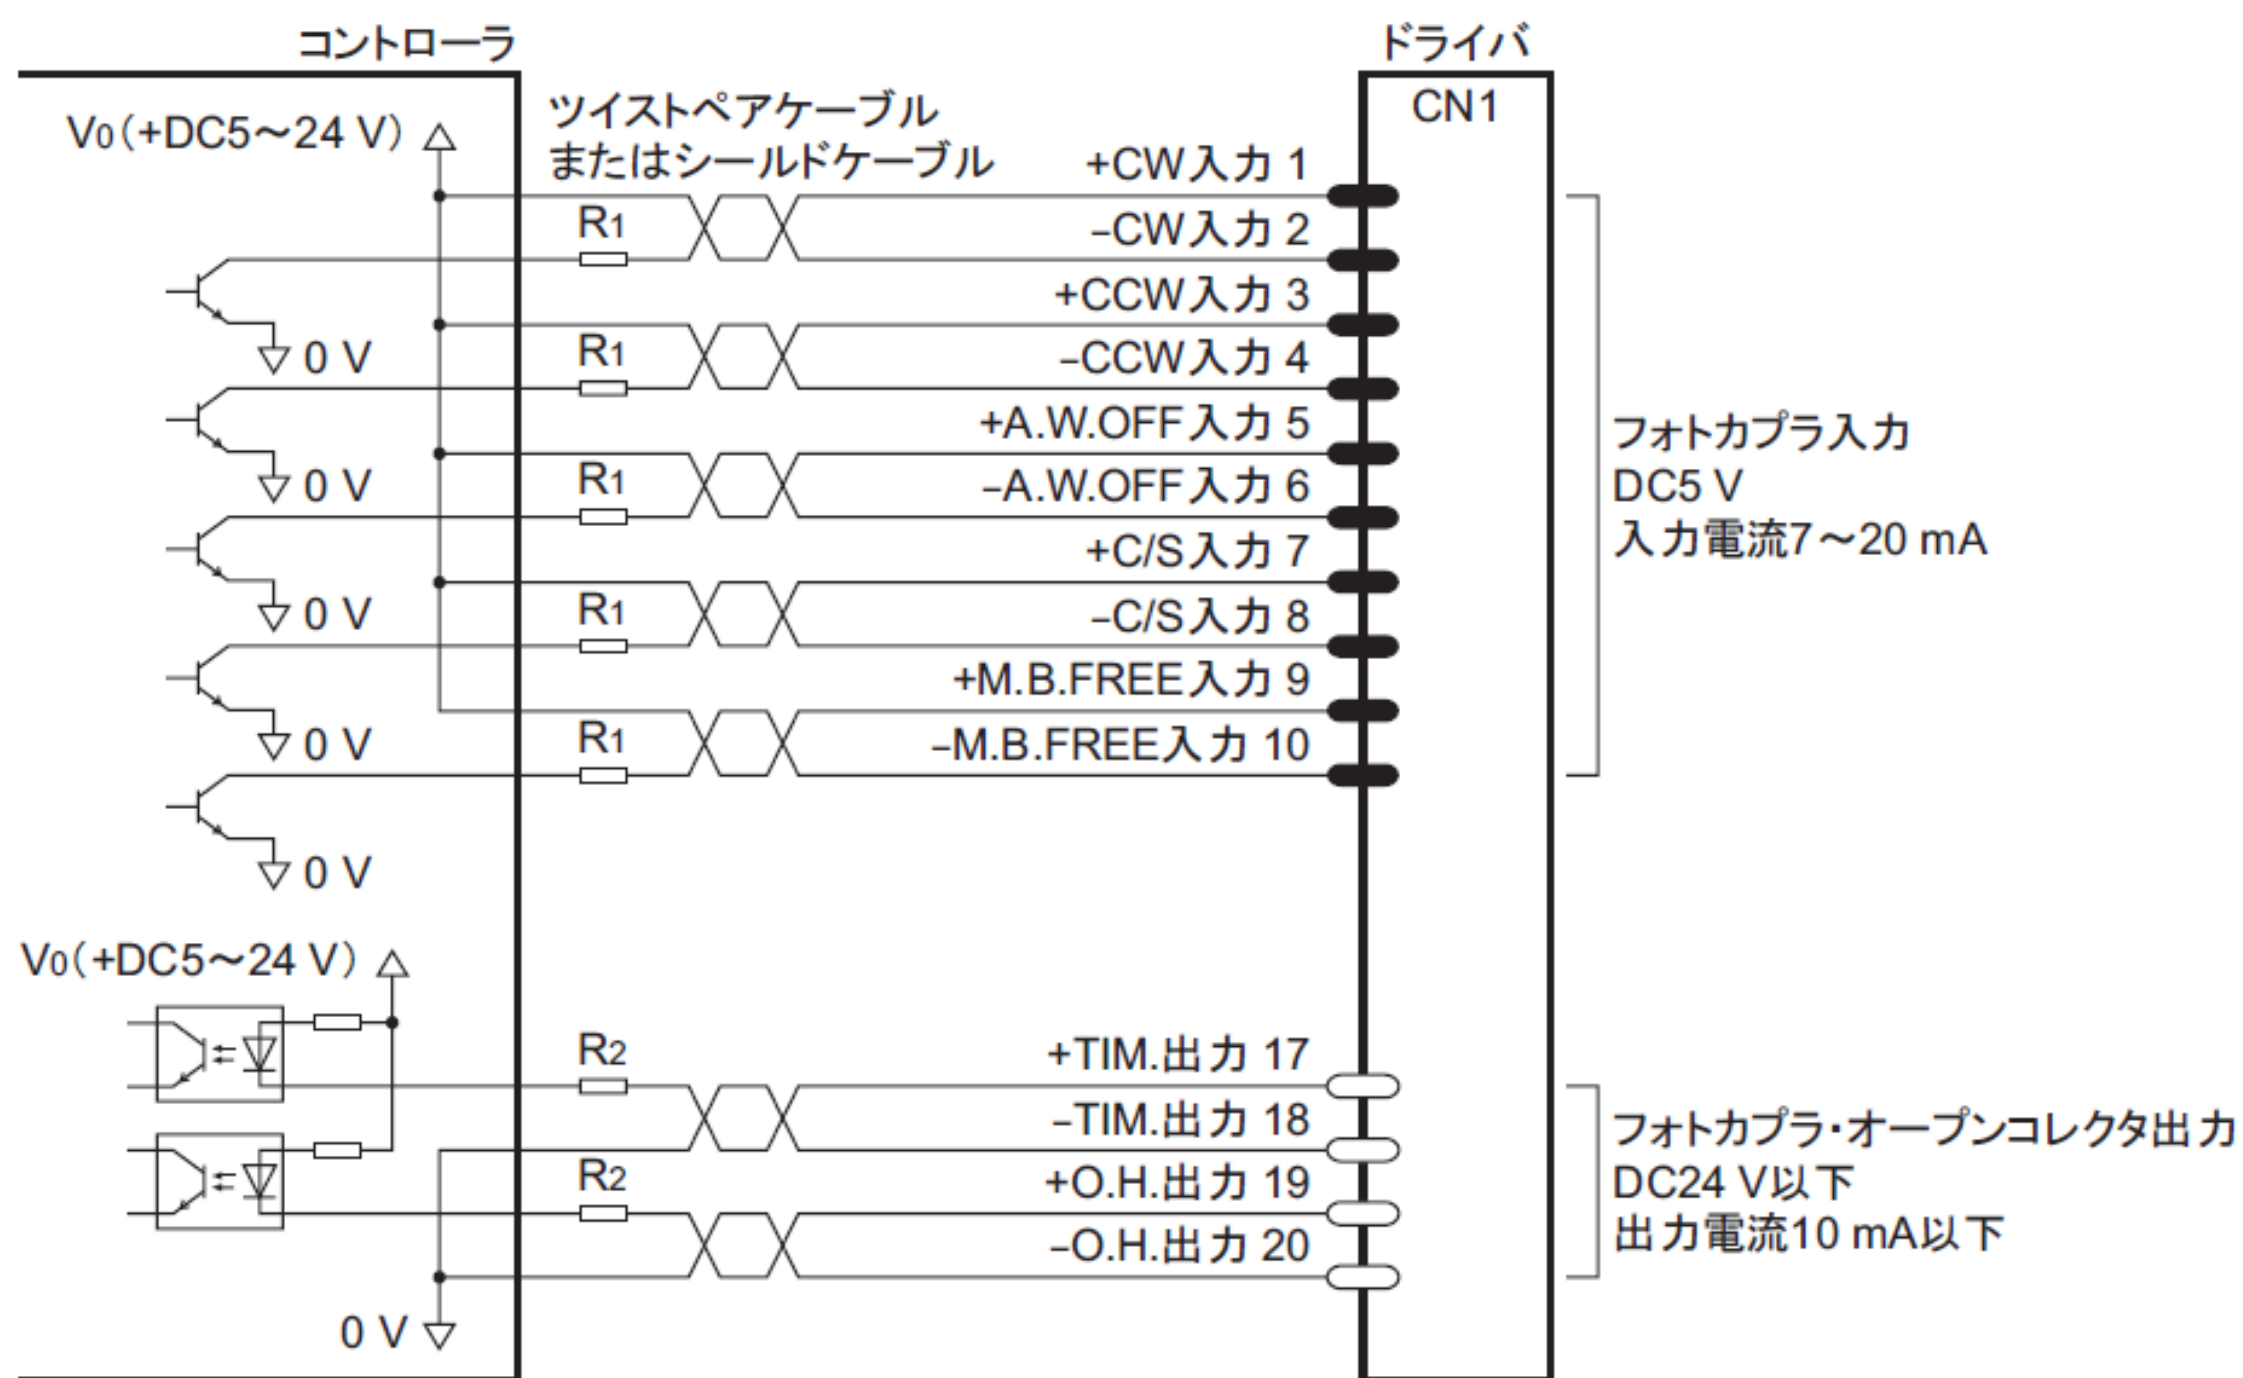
コントローラ

ドライバ

CN1

$V_0$（+DC5～24 V）

ツイストペアケーブル
またはシールドケーブル

+CW入力 1

$R_1$

–CW入力 2

+CCW入力 3

0 V

$R_1$

–CCW入力 4

+A.W.OFF入力 5

0 V

$R_1$

–A.W.OFF入力 6

+C/S入力 7

0 V

$R_1$

–C/S入力 8

+M.B.FREE入力 9

0 V

$R_1$

–M.B.FREE入力 10

0 V

フォトカプラ入力
DC5 V
入力電流7～20 mA

$V_0$（+DC5～24 V）

$R_2$

+TIM.出力 17

–TIM.出力 18

$R_2$

+O.H.出力 19

–O.H.出力 20

0 V

フォトカプラ・オープンコレクタ出力
DC24 V以下
出力電流10 mA以下